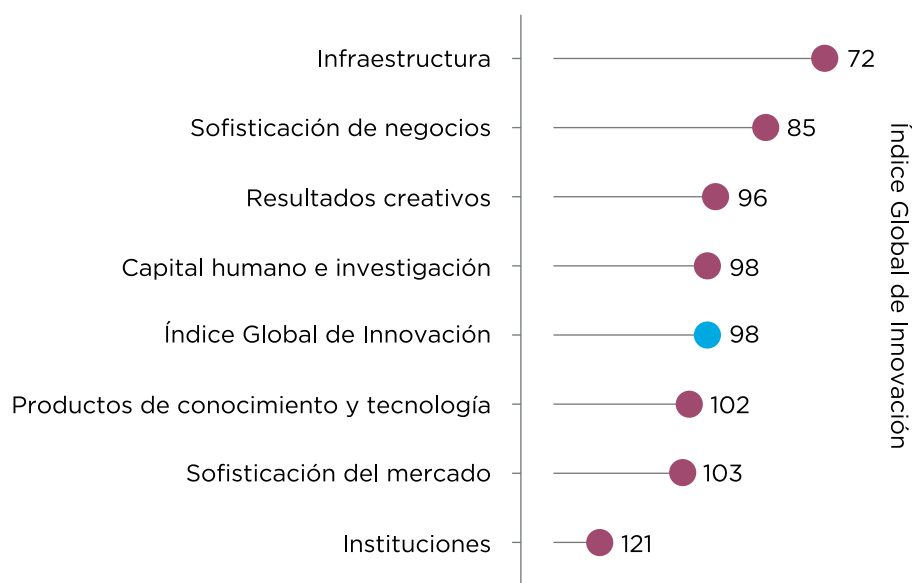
Infraestructura 72
Sofisticación de negocios 85
Resultados creativos 96
Capital humano e investigación 98
Índice Global de Innovación 98
Productos de conocimiento y tecnología 102
Sofisticación del mercado 103
Instituciones 121

Índice Global de Innovación